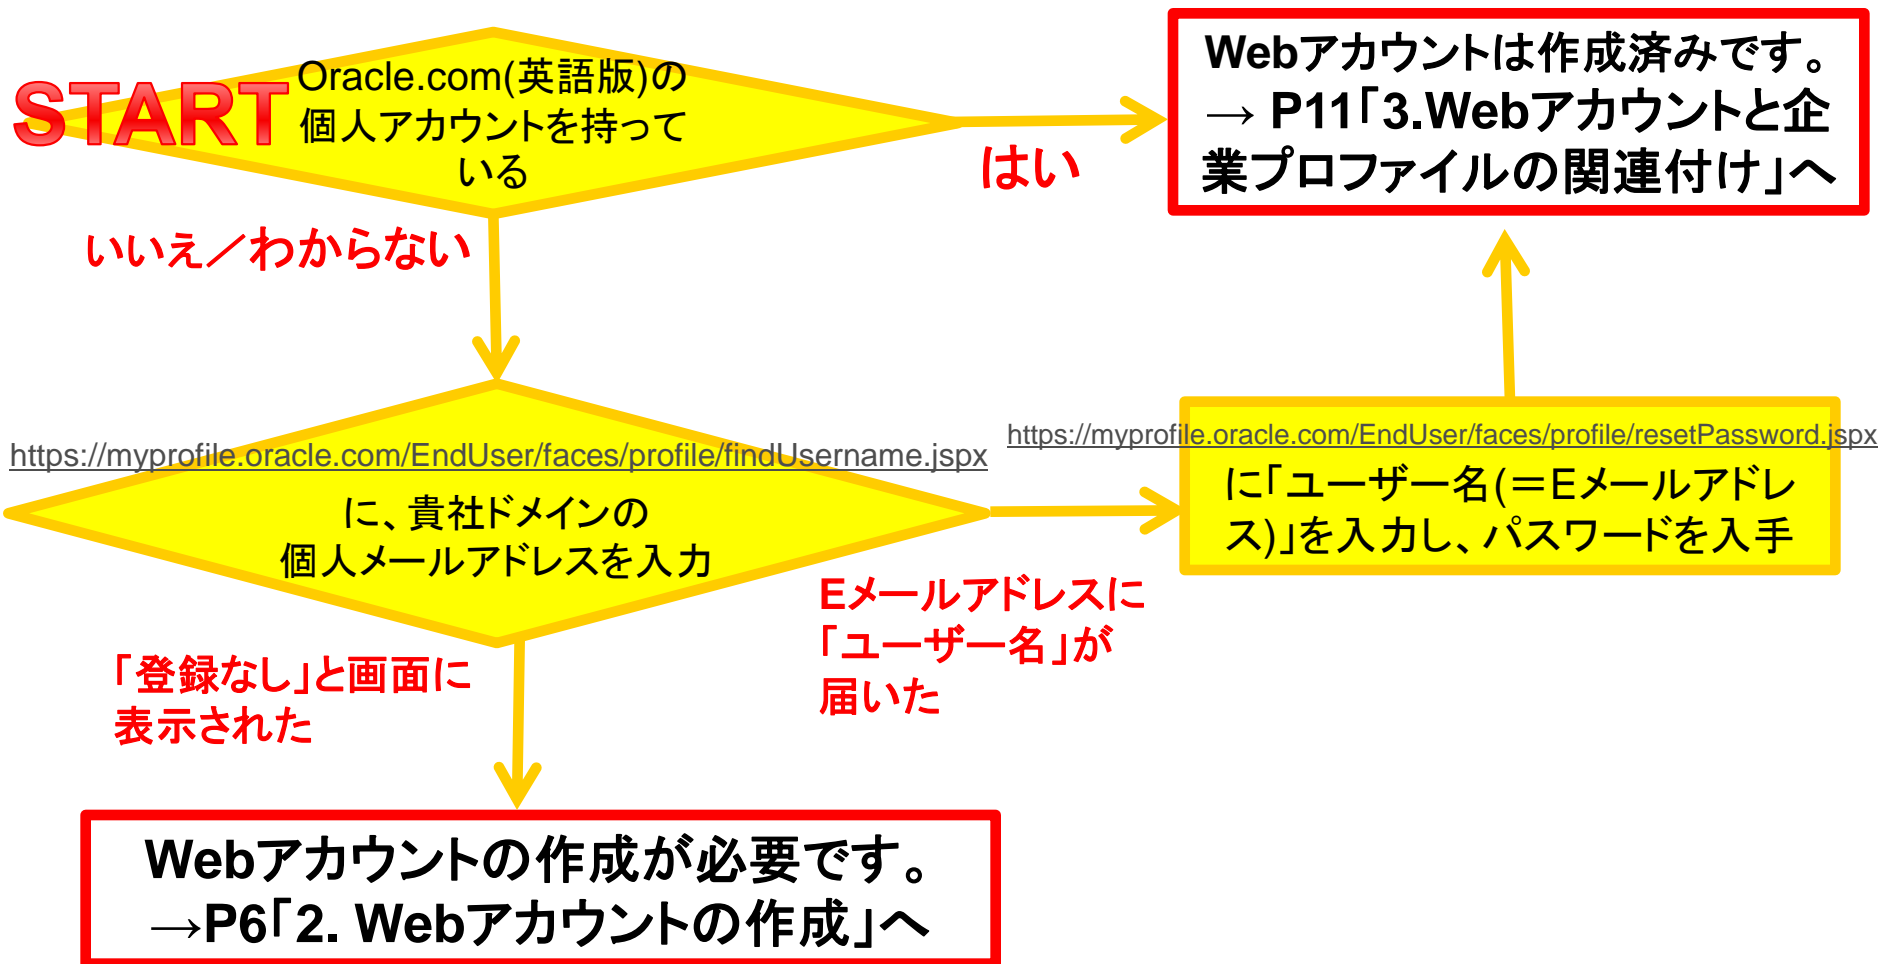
START

Oracle.com(英語版)の個人アカウントを持っている

はい

Webアカウントは作成済みです。
→ P11「3.Webアカウントと企業プロファイルの関連付け」へ

いいえ／わからない

https://myprofile.oracle.com/EndUser/faces/profile/findUsername.jspx
に、貴社ドメインの
個人メールアドレスを入力

https://myprofile.oracle.com/EndUser/faces/profile/resetPassword.jspx
に「ユーザー名(＝Eメールアドレス)」を入力し、パスワードを入手

Eメールアドレスに「ユーザー名」が届いた

「登録なし」と画面に表示された

Webアカウントの作成が必要です。
→P6「2. Webアカウントの作成」へ